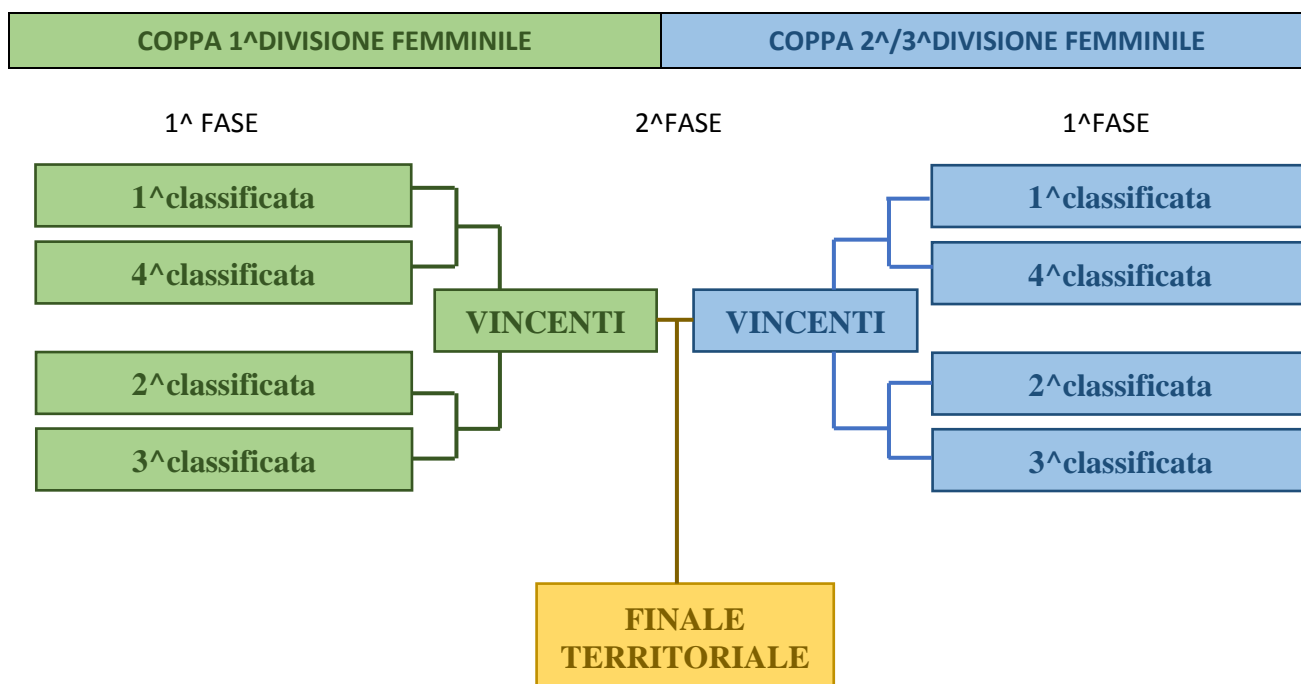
| COPPA 1^DIVISIONE FEMMINILE | COPPA 2^/3^DIVISIONE FEMMINILE |
|---|---|

1^ FASE

2^FASE

1^FASE

1^classificata

4^classificata

VINCENTI

2^classificata

3^classificata

1^classificata

4^classificata

VINCENTI

2^classificata

3^classificata

FINALE TERRITORIALE